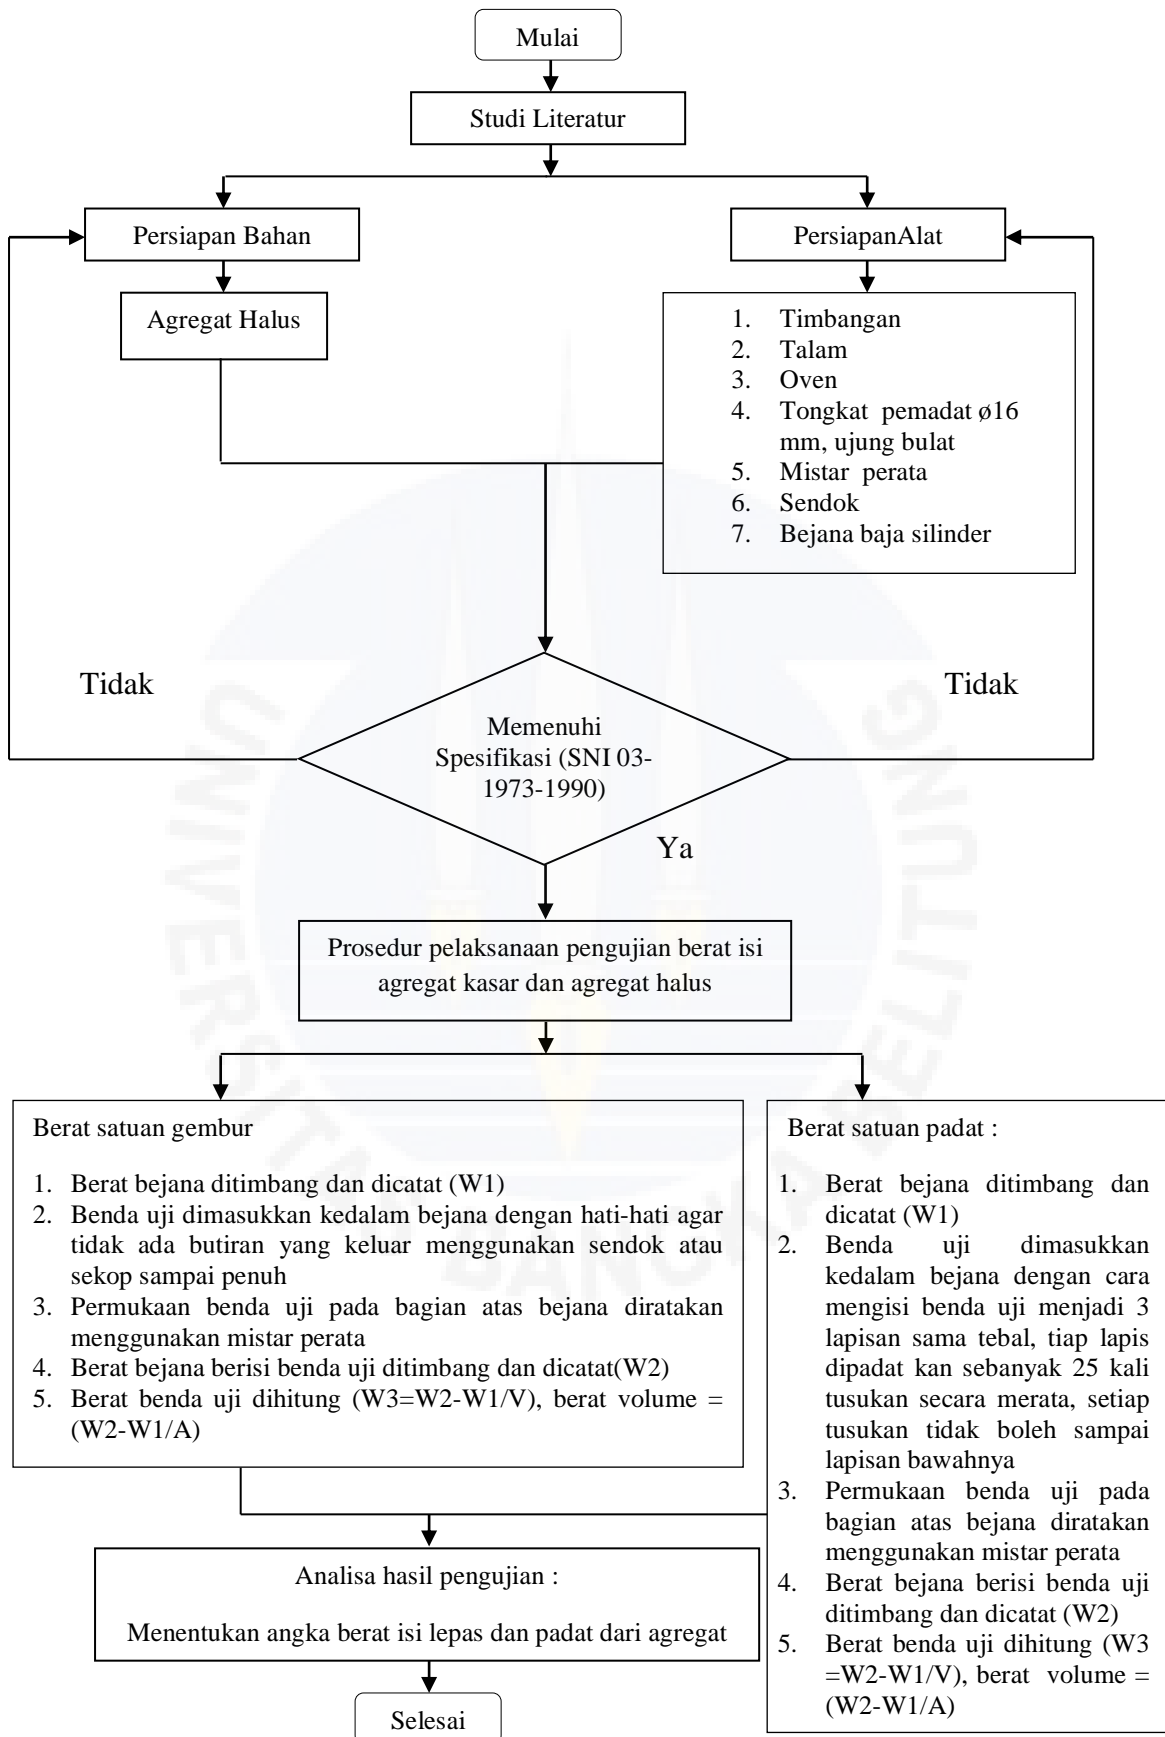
Mulai

Studi Literatur

Persiapan Bahan

PersiapanAlat

Agregat Halus

1. Timbangan
2. Talam
3. Oven
4. Tongkat pemadat ø16 mm, ujung bulat
5. Mistar perata
6. Sendok
7. Bejana baja silinder

Tidak

Tidak

Memenuhi Spesifikasi (SNI 03-1973-1990)

Ya

Prosedur pelaksanaan pengujian berat isi agregat kasar dan agregat halus

Berat satuan gembur

1. Berat bejana ditimbang dan dicatat (W1)
2. Benda uji dimasukkan kedalam bejana dengan hati-hati agar tidak ada butiran yang keluar menggunakan sendok atau sekop sampai penuh
3. Permukaan benda uji pada bagian atas bejana diratakan menggunakan mistar perata
4. Berat bejana berisi benda uji ditimbang dan dicatat(W2)
5. Berat benda uji dihitung (W3=W2-W1/V), berat volume = (W2-W1/A)

Berat satuan padat :

1. Berat bejana ditimbang dan dicatat (W1)
2. Benda uji dimasukkan kedalam bejana dengan cara mengisi benda uji menjadi 3 lapisan sama tebal, tiap lapis dipadat kan sebanyak 25 kali tusukan secara merata, setiap tusukan tidak boleh sampai lapisan bawahnya
3. Permukaan benda uji pada bagian atas bejana diratakan menggunakan mistar perata
4. Berat bejana berisi benda uji ditimbang dan dicatat (W2)
5. Berat benda uji dihitung (W3 =W2-W1/V), berat volume = (W2-W1/A)

Analisa hasil pengujian :

Menentukan angka berat isi lepas dan padat dari agregat

Selesai